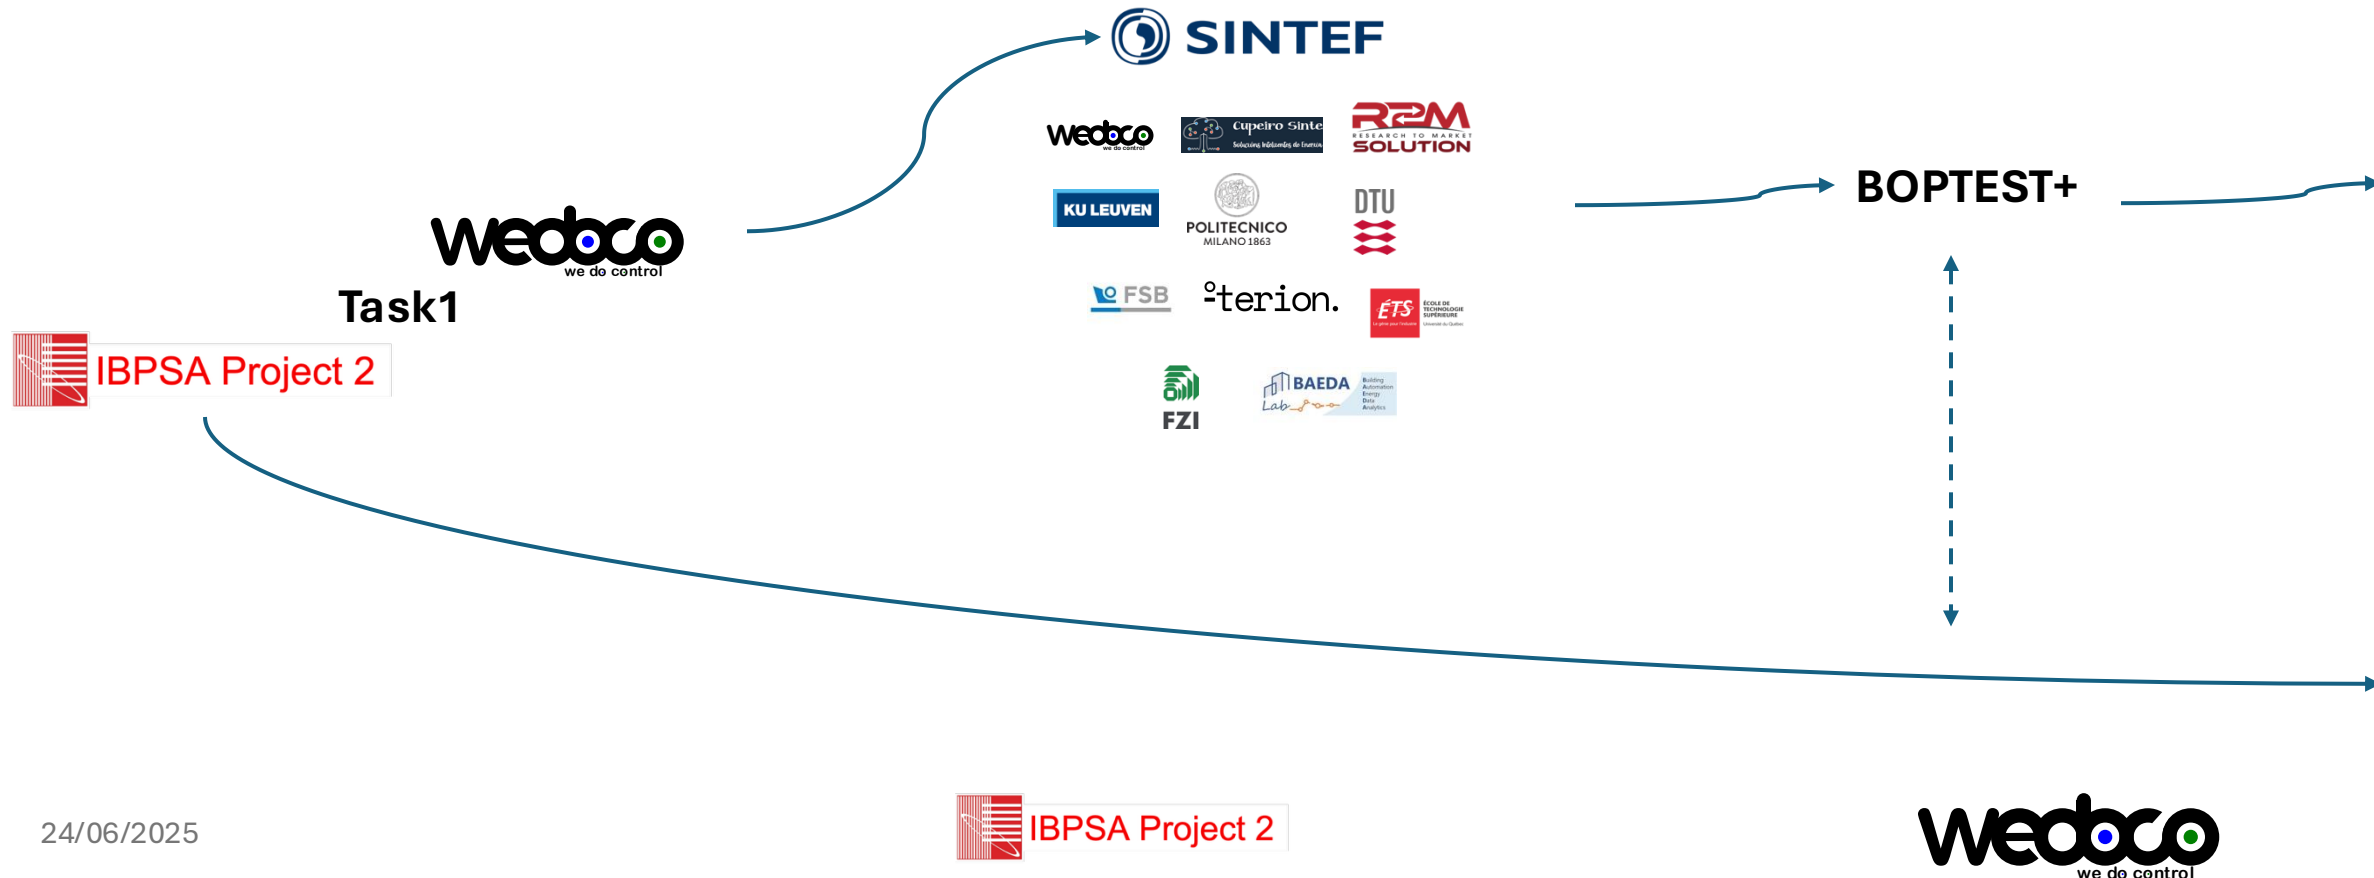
SINTEF

wedoco we do control

Cupeiro Sinte Soluciones Inteligentes de Energía

R2M RESEARCH TO MARKET SOLUTION

KU LEUVEN

POLITECNICO MILANO 1863

DTU

FSB

terion.

ÉTS ÉCOLE DE TECHNOLOGIE SUPÉRIEURE

FZI

BAEDA Lab Building Automation Energy Data Analytics

BOPTEST+

wedoco we do control

Task1

IBPSA Project 2

24/06/2025

IBPSA Project 2

wedoco we do control